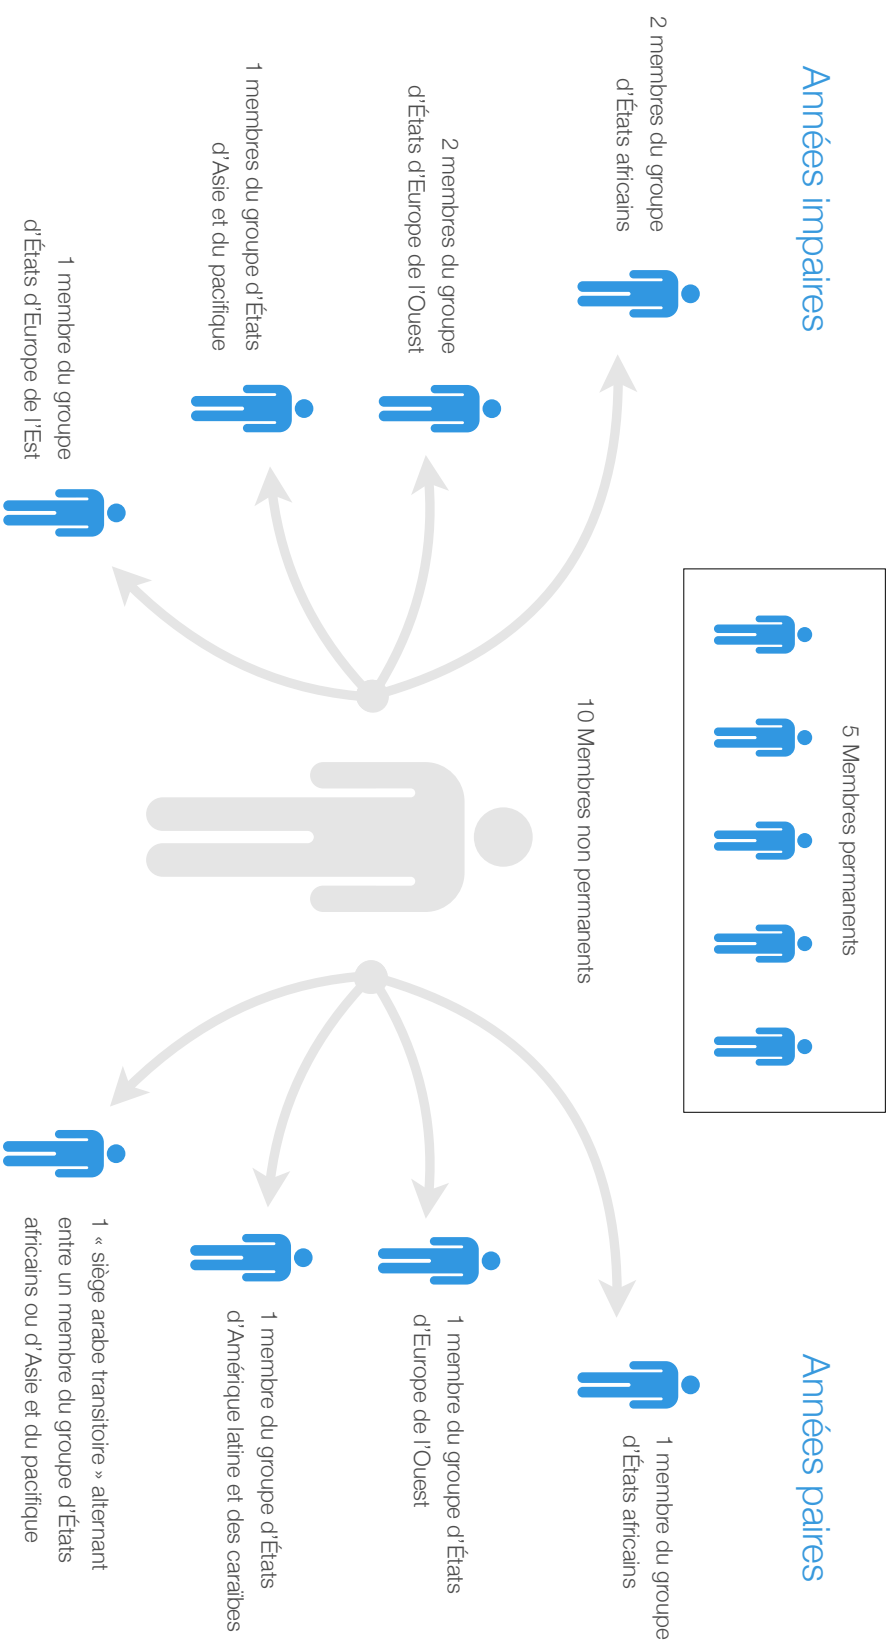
Années impaires

2 membres du groupe d'États africains

2 membres du groupe d'États d'Europe de l'Ouest

1 membres du groupe d'États d'Asie et du pacifique

1 membre du groupe d'États d'Europe de l'Est

5 Membres permanents

10 Membres non permanents

Années paires

1 membre du groupe d'États africains

1 membre du groupe d'États d'Europe de l'Ouest

1 membre du groupe d'États d'Amérique latine et des caraïbes

1 « siège arabe transitoire » alternant entre un membre du groupe d'États africains ou d'Asie et du pacifique